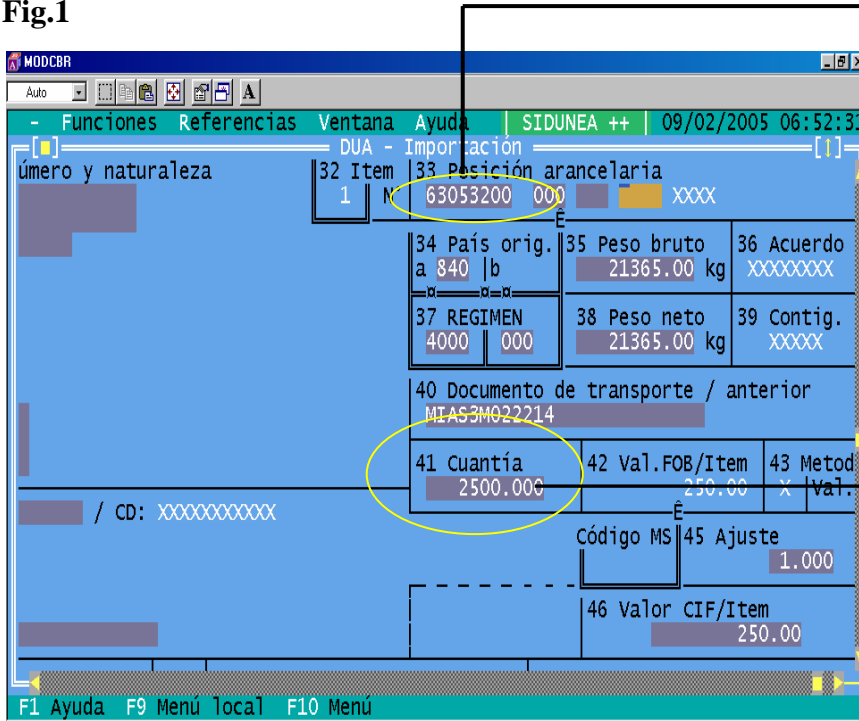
Fig.1

MODCBR

Auto

A

- Funciones Referencias Ventana Ayuda | SIDUNEA ++ | 09/02/2005 06:52:3

DUA - Importación

úmero y naturaleza

32 Item
1 N

33 Posición arancelaria
63053200 000 XXXX

34 País orig.
a 840 |b

35 Peso bruto
21365.00 kg

36 Acuerdo
XXXXXXXX

37 REGIMEN
4000 000

38 Peso neto
21365.00 kg

39 Contig.
XXXXX

40 Documento de transporte / anterior
MIAS3M022214

41 Cuantía
2500.000

42 Val.FOB/Item
250.00

43 Metod
X |Val.

/ CD: XXXXXXXXXXX

Código MS

45 Ajuste
1.000

46 Valor CIF/Item
250.00

F1 Ayuda F9 Menú local F10 Menú